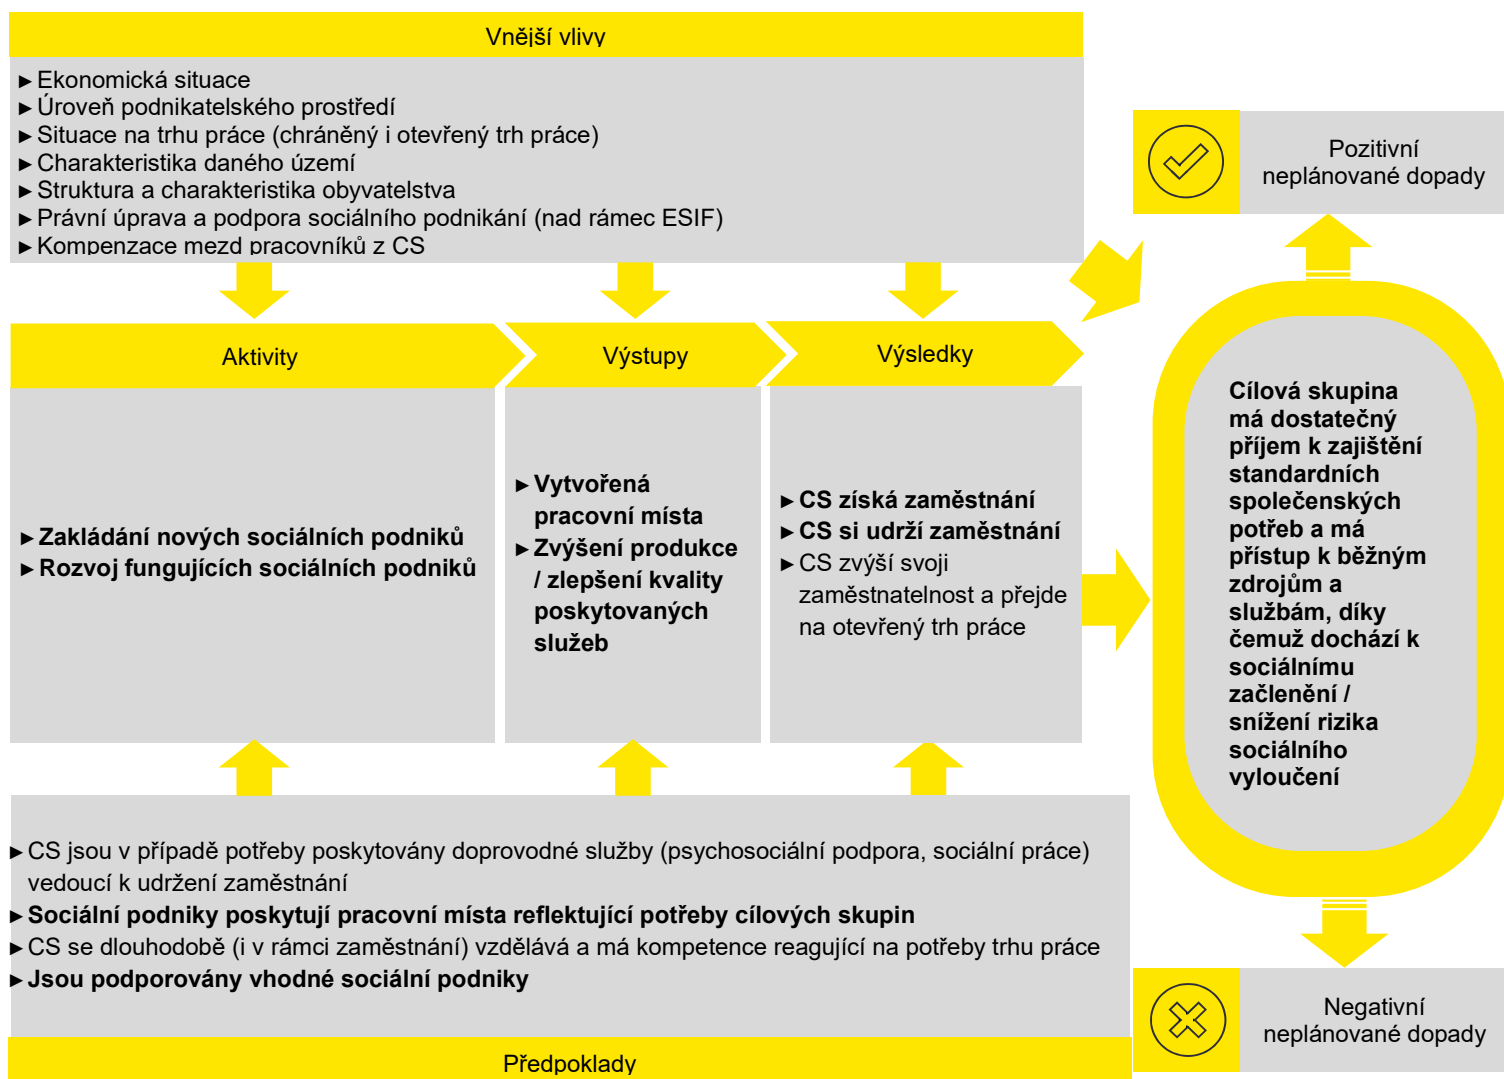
Vnější vlivy

► Ekonomická situace
► Úroveň podnikatelského prostředí
► Situace na trhu práce (chráněný i otevřený trh práce)
► Charakteristika daného území
► Struktura a charakteristika obyvatelstva
► Právní úprava a podpora sociálního podnikání (nad rámec ESIF)
► Kompenzace mezd pracovníků z CS

Pozitivní neplánované dopady

Aktivity

Výstupy

Výsledky

► Zakládání nových sociálních podniků
► Rozvoj fungujících sociálních podniků

► Vytvořená pracovní místa
► Zvýšení produkce / zlepšení kvality poskytovaných služeb

► CS získá zaměstnání
► CS si udrží zaměstnání
► CS zvýší svoji zaměstnatelnost a přejde na otevřený trh práce

Cílová skupina má dostatečný příjem k zajištění standardních společenských potřeb a má přístup k běžným zdrojům a službám, díky čemuž dochází k sociálnímu začlenění / snížení rizika sociálního vyloučení

► CS jsou v případě potřeby poskytovány doprovodné služby (psychosociální podpora, sociální práce) vedoucí k udržení zaměstnání
► Sociální podniky poskytují pracovní místa reflektující potřeby cílových skupin
► CS se dlouhodobě (i v rámci zaměstnání) vzdělává a má kompetence reagující na potřeby trhu práce
► Jsou podporovány vhodné sociální podniky

Negativní neplánované dopady

Předpoklady